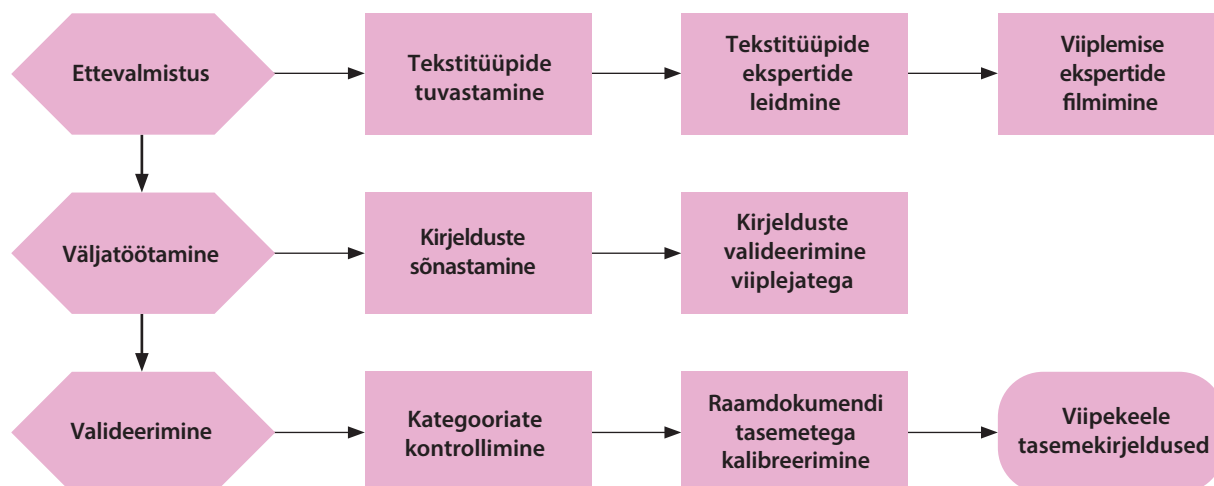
Ettevalmistus

Tekstitüüpide tuvastamine

Tekstitüüpide ekspertide leidmine

Viiplemise ekspertide filmimine

Väljatöötamine

Kirjelduste sõnastamine

Kirjelduste valideerimine viiplejatega

Valideerimine

Kategooriate kontrollimine

Raamdokumendi tasemetega kalibreerimine

Viipekeele tasemekirjeldused